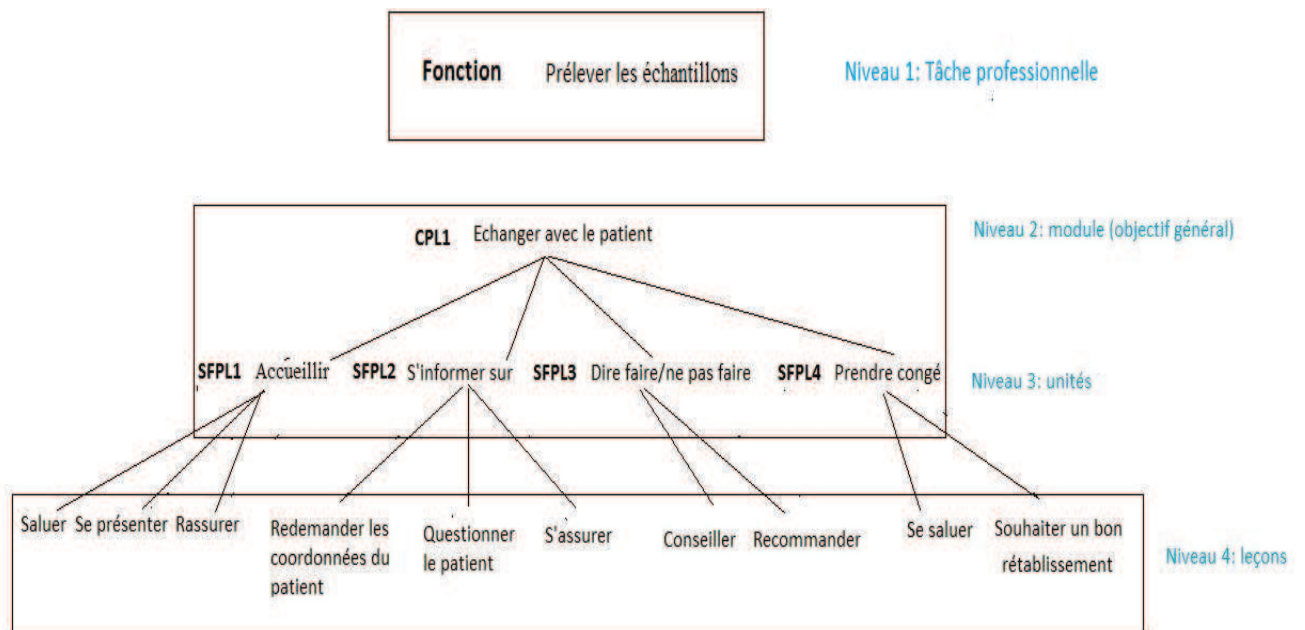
Fonction Prélever les échantillons

Niveau 1: Tâche professionnelle

CPL1 Echanger avec le patient

Niveau 2: module (objectif général)

SFPL1 Accueillir SFPL2 S'informer sur SFPL3 Dire faire/ne pas faire SFPL4 Prendre congé

Niveau 3: unités

Saluer Se présenter Rassurer Redemander les coordonnées du patient Questionner le patient S'assurer Conseiller Recommander Se saluer Souhaiter un bon rétablissement

Niveau 4: leçons